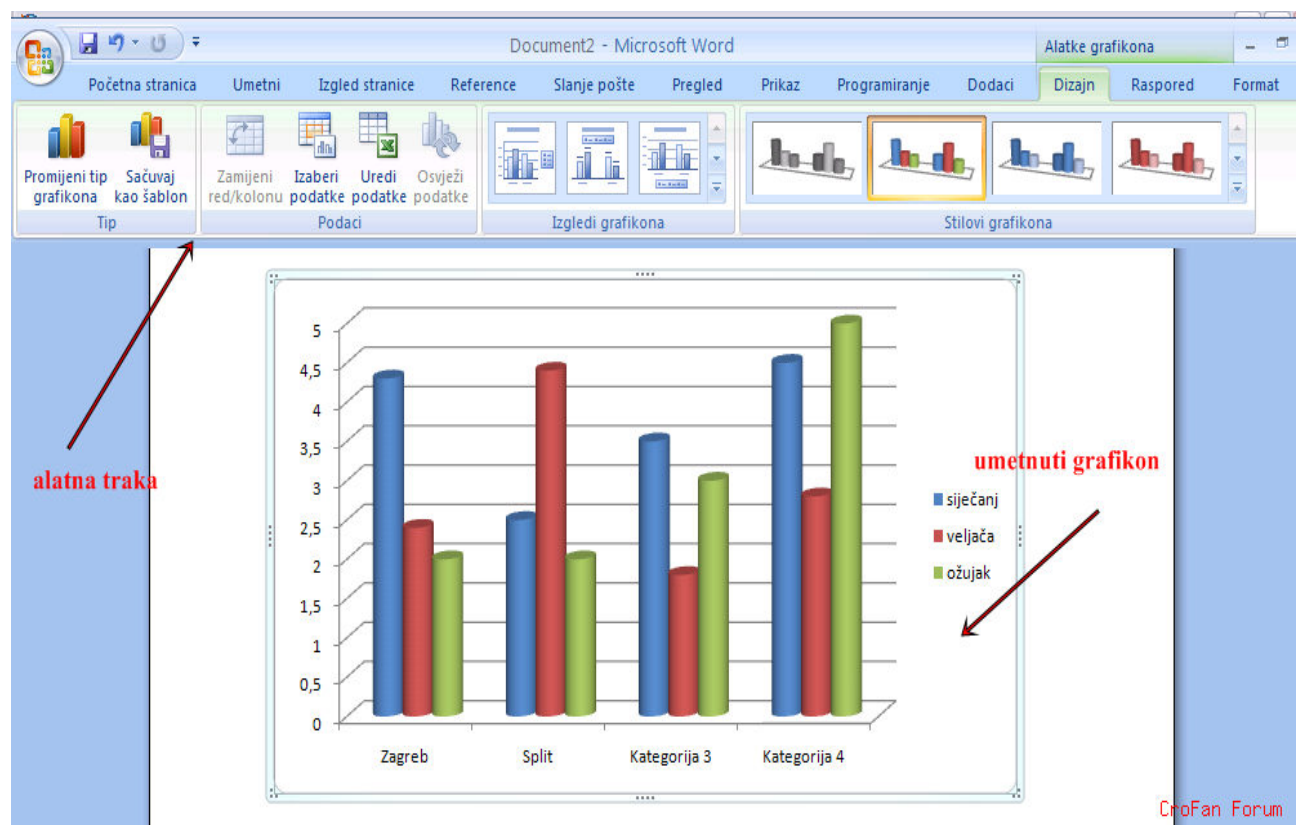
Document2 - Microsoft Word

Alatke grafikona

Početna stranica Umetni Izgled stranice Reference Slanje pošte Pregled Prikaz Programiranje Dodaci Dizajn Raspored Format

Promijeni tip grafikona
Sačuvaj kao šablon
Tip

Zamijeni red/kolonu
Izaberi podatke
Uredi podatke
Osvježi podatke
Podaci

Izgledi grafikona

Stilovi grafikona

alatna traka

umetnuti grafikon

5
4,5
4
3,5
3
2,5
2
1,5
1
0,5
0

Zagreb Split Kategorija 3 Kategorija 4

siječanj
veljača
ožujak

CroFan Forum